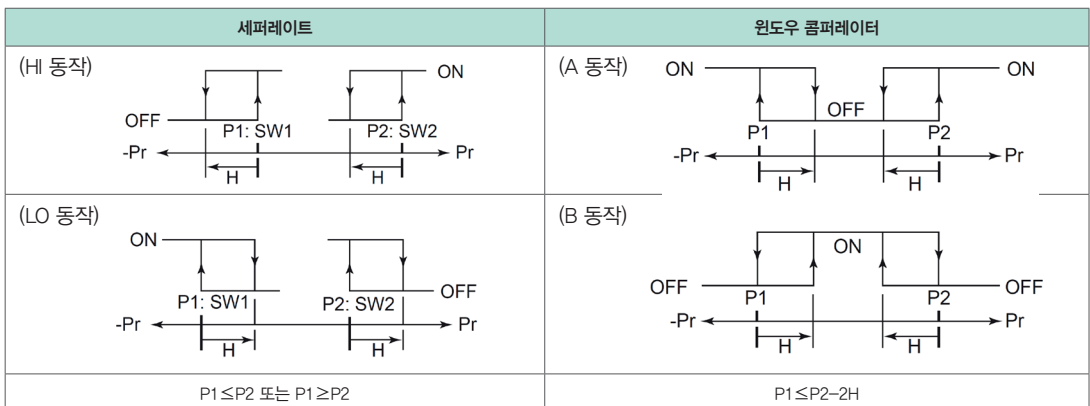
| 세퍼레이트 | 윈도우 콤퍼레이터 |
|---|---|
| (HI 동작) ON OFF P1: SW1 P2: SW2 -Pr Pr H H | (A 동작) ON ON OFF P1 P2 -Pr Pr H H |
| (LO 동작) ON OFF P1: SW1 P2: SW2 -Pr Pr H H | (B 동작) ON OFF OFF P1 P2 -Pr Pr H H |
| P1≤P2 또는 P1≥P2 | P1≤P2−2H |